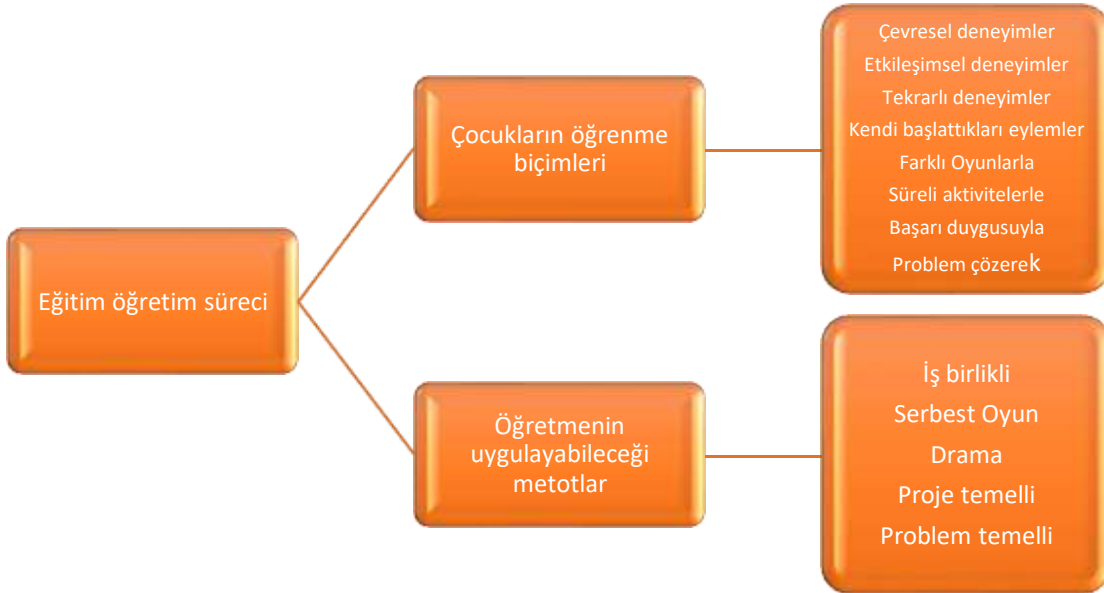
Eğitim öğretim süreci

Çocukların öğrenme biçimleri

Çevresel deneyimler
Etkileşimsel deneyimler
Tekrarlı deneyimler
Kendi başlattıkları eylemler
Farklı Oyunlarla
Süreli aktivitelerle
Başarı duygusuyla
Problem çözerek

Öğretmenin uygulayabileceği metotlar

İş birlikli
Serbest Oyun
Drama
Proje temelli
Problem temelli